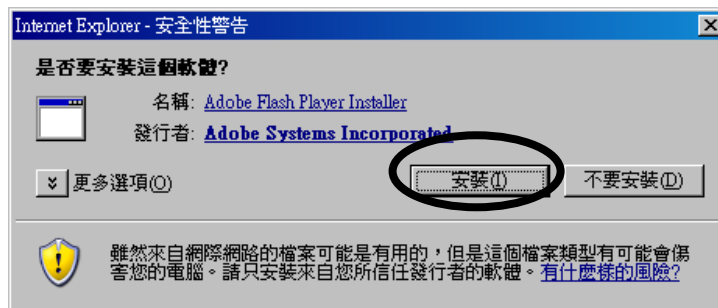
Internet Explorer - 安全性警告

是否要安裝這個軟體?

名稱: Adobe Flash Player Installer

發行者: Adobe Systems Incorporated

更多選項(O)

安裝(I)

不要安裝(D)

雖然來自網際網路的檔案可能是有用的，但是這個檔案類型有可能會傷害您的電腦。請只安裝來自您所信任發行者的軟體。有什麼樣的風險?